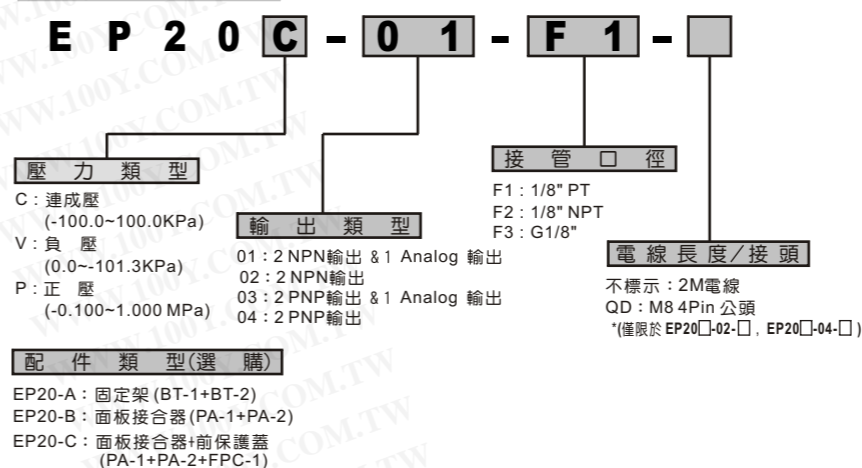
E P 2 0 C - 0 1 - F 1 -

壓 力 類 型
C : 連成壓
(-100.0~100.0KPa)
V : 負 壓
(0.0~-101.3KPa)
P : 正 壓
(-0.100~1.000 MPa)

輸 出 類 型
01 : 2 NPN輸出 & 1 Analog 輸出
02 : 2 NPN輸出
03 : 2 PNP輸出 & 1 Analog 輸出
04 : 2 PNP輸出

接 管 口 徑
F1 : 1/8" PT
F2 : 1/8" NPT
F3 : G1/8"

電 線 長 度 / 接 頭
不標示 : 2M電線
QD : M8 4Pin 公頭
*(僅限於 EP20□-02-□ , EP20□-04-□ )

配 件 類 型(選 購)
EP20-A : 固定架 (BT-1+BT-2)
EP20-B : 面板接合器 (PA-1+PA-2)
EP20-C : 面板接合器+前保護蓋
(PA-1+PA-2+FPC-1)

WWW.100Y.COM.TW